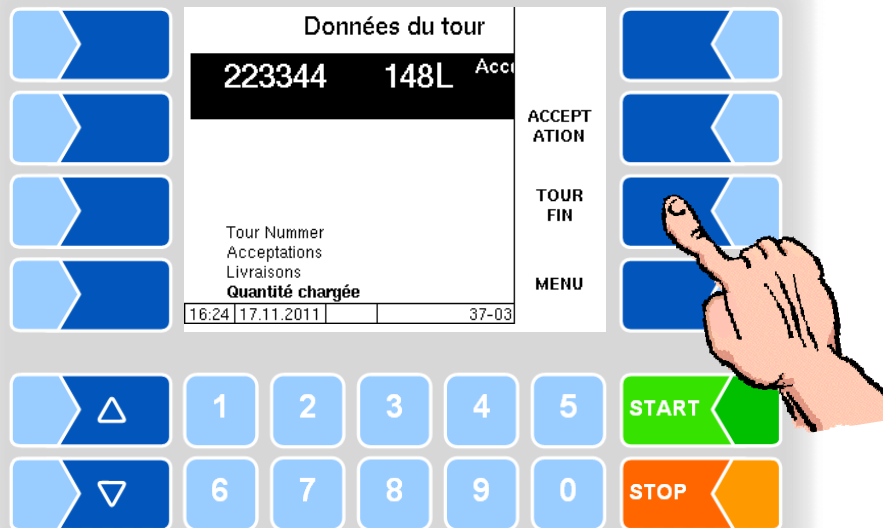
Données du tour

223344 148L Acc

ACCEPT ATION

TOUR FIN

MENU

Tour Nummer
Acceptations
Livraisons
**Quantité chargée**

| 16:24 | 17.11.2011 | | 37-03 |
|---|---|---|---|

1 2 3 4 5

6 7 8 9 0

START

STOP